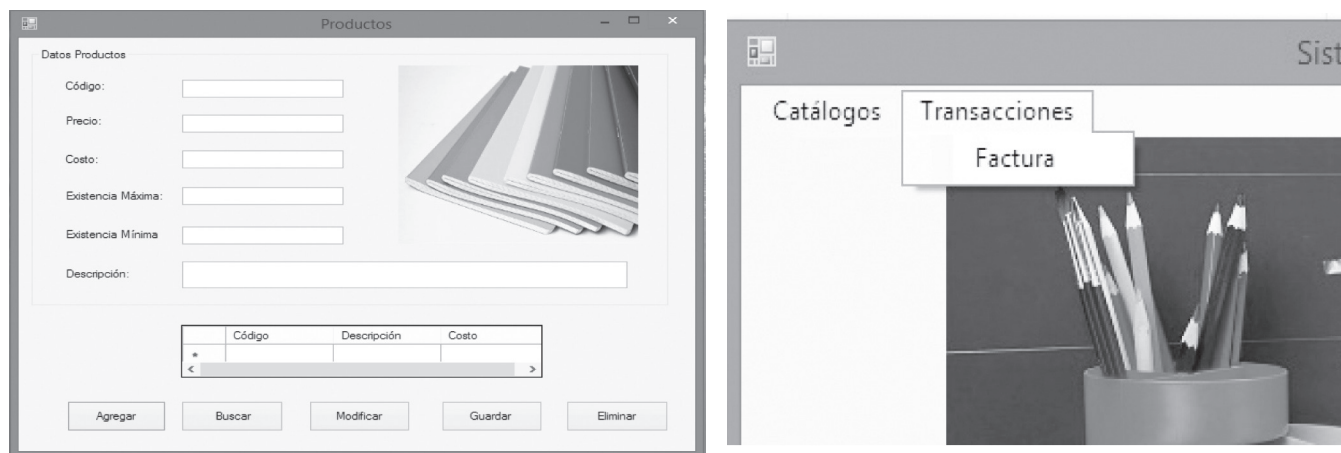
Productos

Datos Productos

Código:

Precio:

Costo:

Existencia Máxima:

Existencia Mínima

Descripción:

| | Código | Descripción | Costo |
|---|---|---|---|
| * | | | |

Agregar Buscar Modificar Guardar Eliminar

Sist

Catálogos Transacciones

Factura